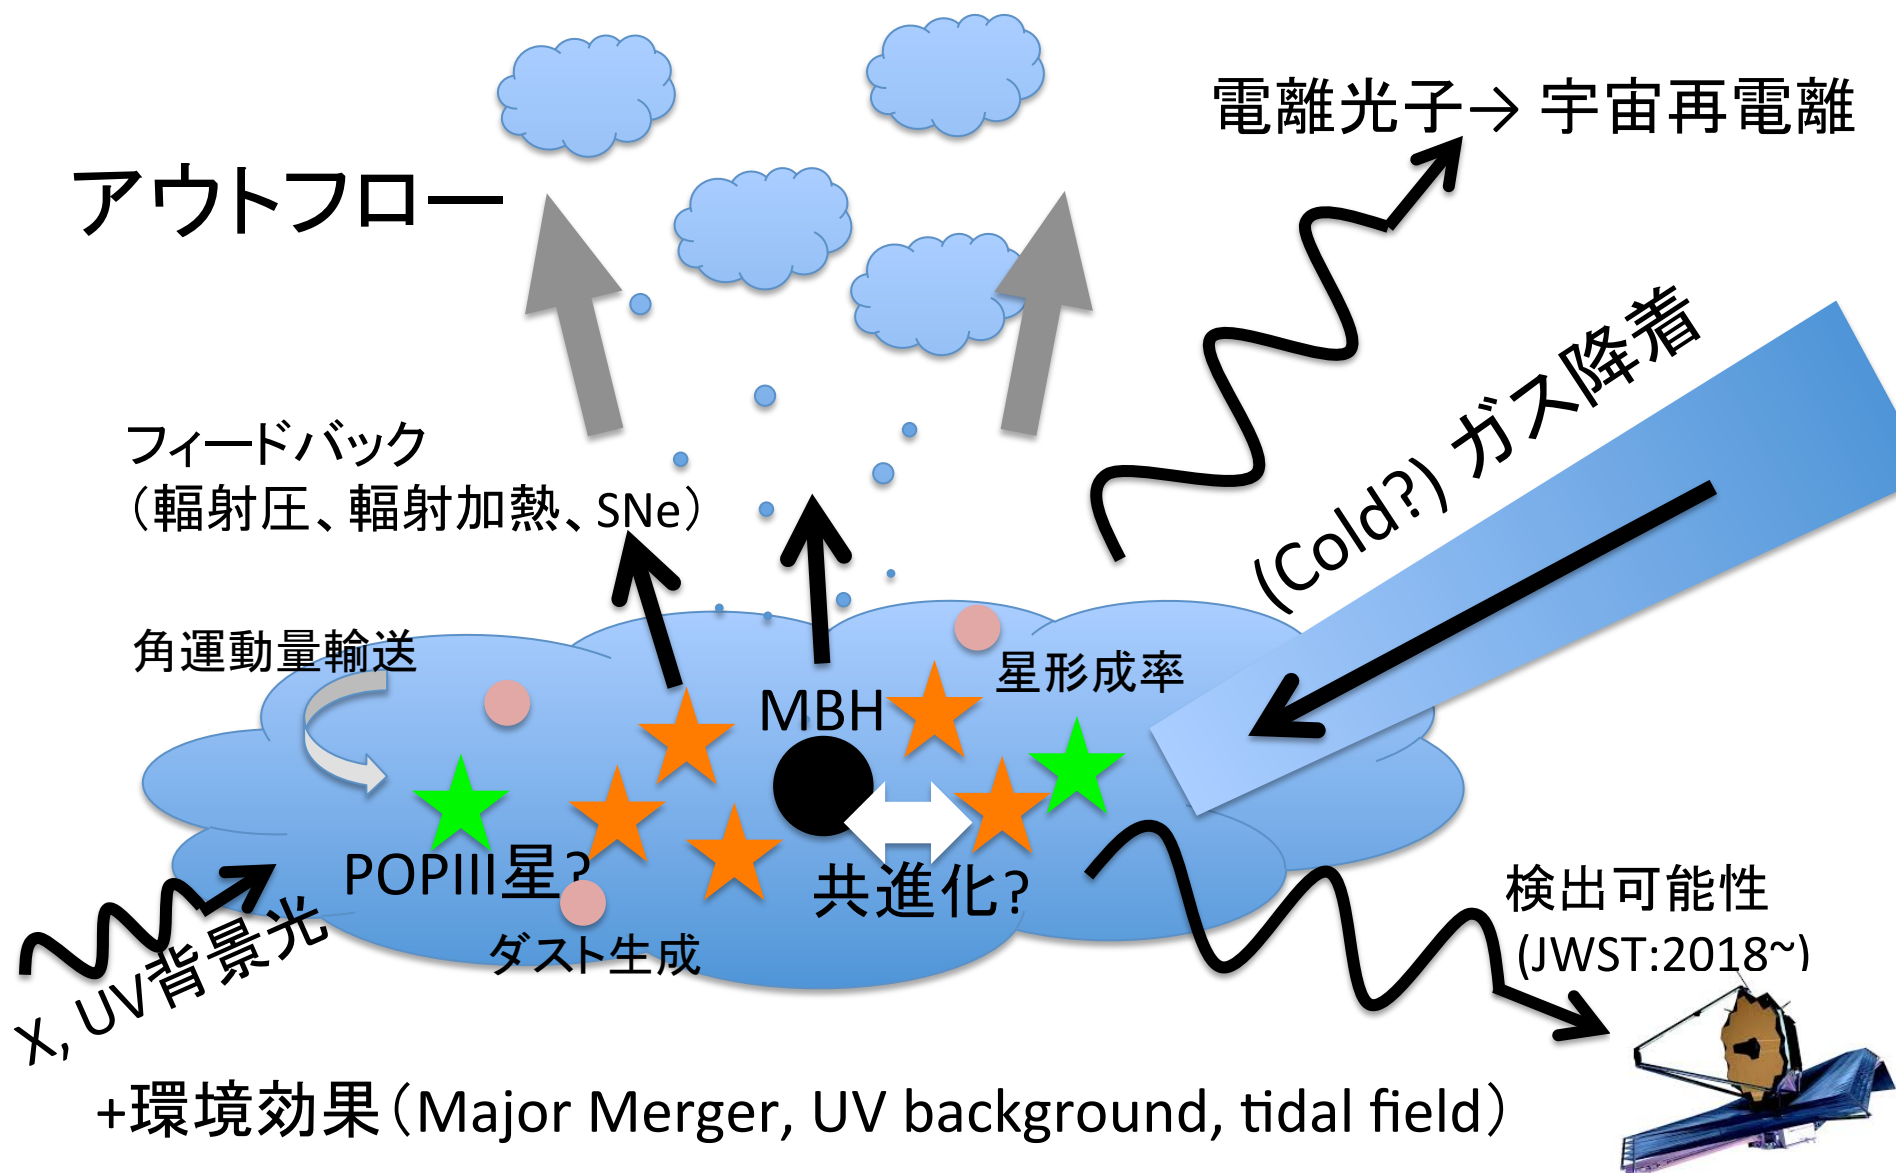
電離光子→ 宇宙再電離

アウトフロー

(Cold?) ガス降着

フィードバック
(輻射圧、輻射加熱、SNe)

角運動量輸送

星形成率

MBH

POPIII星?

共進化?

ダスト生成

X, UV背景光

検出可能性
(JWST:2018~)

+環境効果(Major Merger, UV background, tidal field)